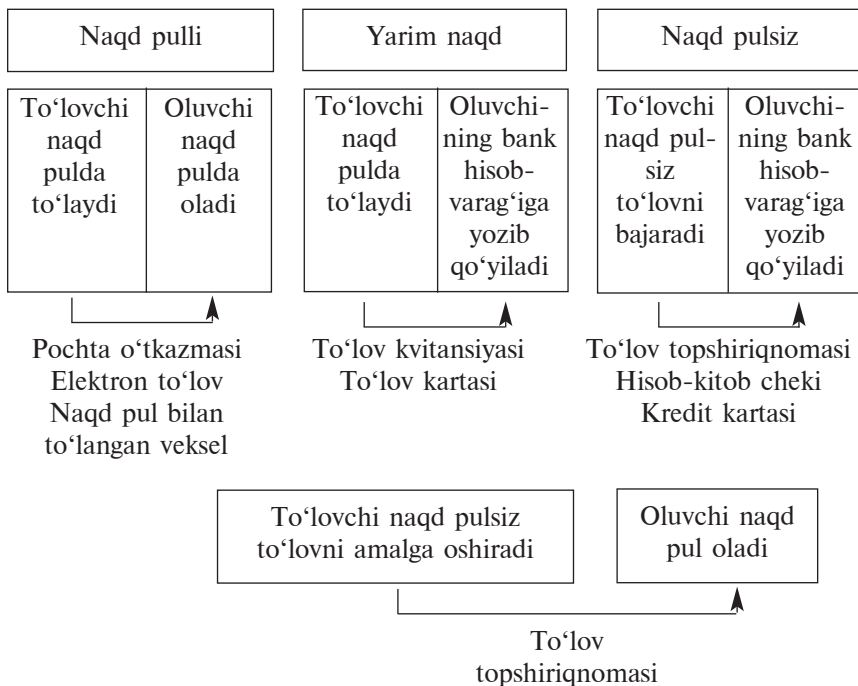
Naqd pulli

| To‘lovchi naqd pulda to‘laydi | Oluvchi naqd pulda oladi |
|---|---|

Pochta o‘tkazmasi
Elektron to‘lov
Naqd pul bilan to‘langan veksel

Yarim naqd

| To‘lovchi naqd pulda to‘laydi | Oluvchining bank hisobvarag‘iga yozib qo‘yiladi |
|---|---|

To‘lov kvitansiyasi
To‘lov kartasi

Naqd pulsiz

| To‘lovchi naqd pulsiz to‘lovni bajaradi | Oluvchining bank hisobvarag‘iga yozib qo‘yiladi |
|---|---|

To‘lov topshiriqnomasi
Hisob-kitob cheki
Kredit kartasi

To‘lovchi naqd pulsiz to‘lovni amalga oshiradi

Oluvchi naqd pul oladi

To‘lov topshiriqnomasi